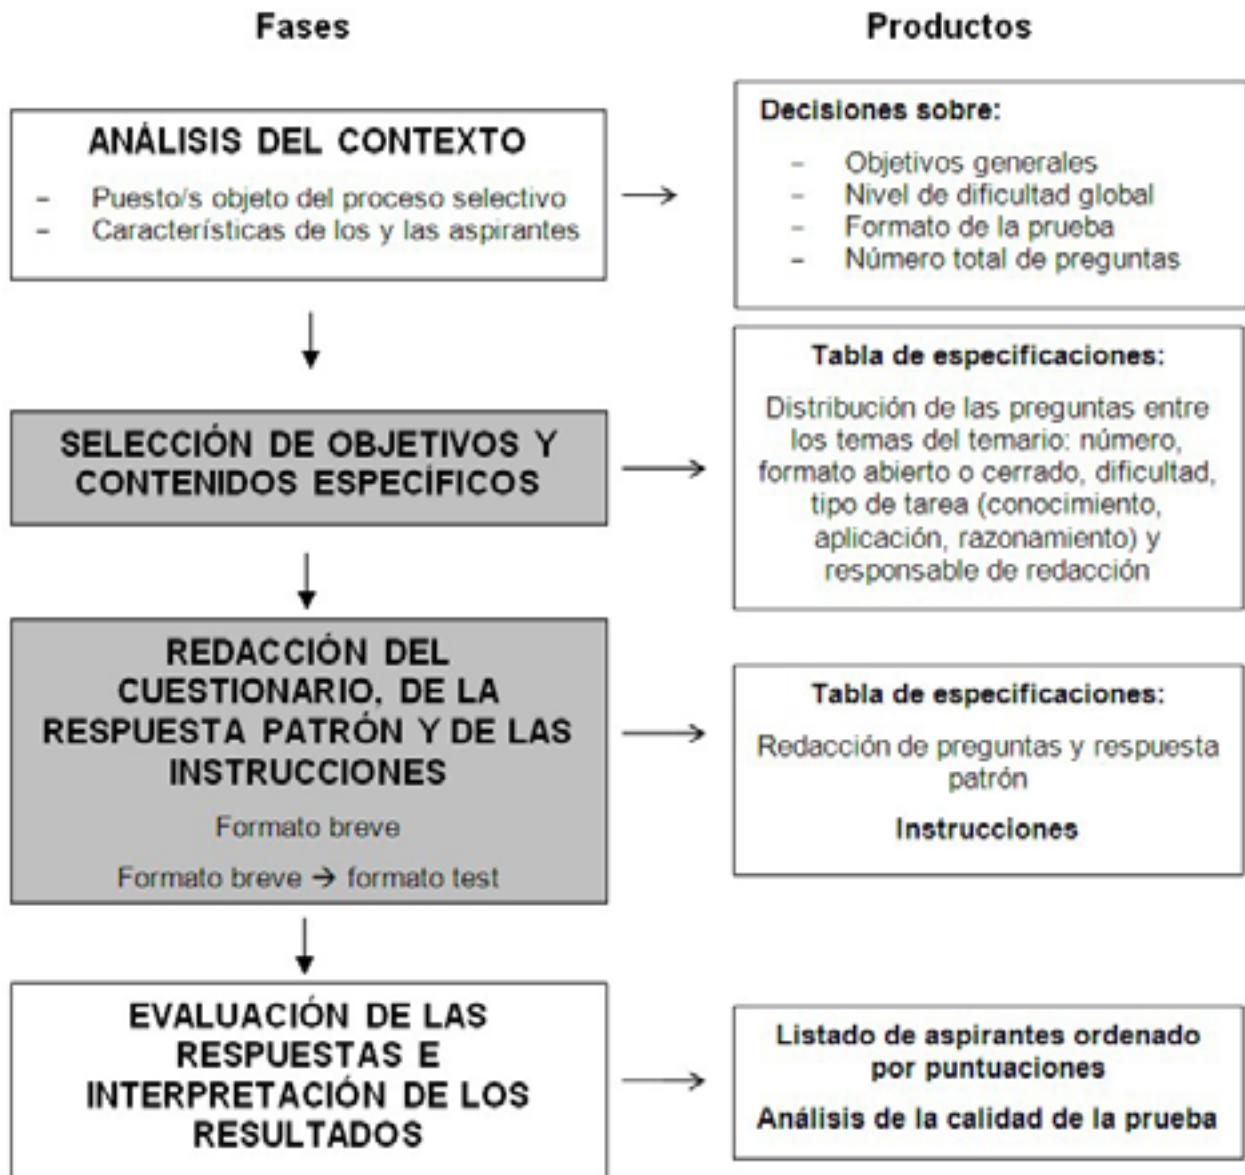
Fases

Productos

ANÁLISIS DEL CONTEXTO

- Puesto/s objeto del proceso selectivo
- Características de los y las aspirantes

Decisiones sobre:

- Objetivos generales
- Nivel de dificultad global
- Formato de la prueba
- Número total de preguntas

SELECCIÓN DE OBJETIVOS Y CONTENIDOS ESPECÍFICOS

Tabla de especificaciones:

Distribución de las preguntas entre los temas del temario: número, formato abierto o cerrado, dificultad, tipo de tarea (conocimiento, aplicación, razonamiento) y responsable de redacción

REDACCIÓN DEL CUESTIONARIO, DE LA RESPUESTA PATRÓN Y DE LAS INSTRUCCIONES

Formato breve

Formato breve → formato test

Tabla de especificaciones:

Redacción de preguntas y respuesta patrón

Instrucciones

EVALUACIÓN DE LAS RESPUESTAS E INTERPRETACIÓN DE LOS RESULTADOS

Listado de aspirantes ordenado por puntuaciones

Análisis de la calidad de la prueba